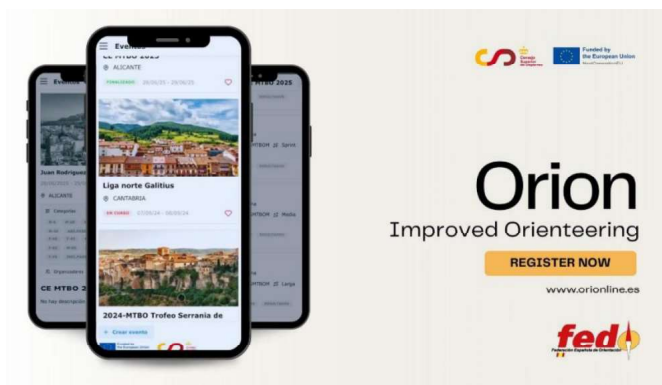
Events
CE MTBO 2025
ALICANTE
FINALIZADO 26/05/25 - 29/06/25
Liga norte Galitius
CANTABRIA
EN CURSO 17/05/24 - 08/09/24
2024-MTBO Trofeo Serrania de
Crear evento

Events
Juan Rodriguez
ALICANTE
CE MTBO 2
No hay descripción

MTBO 2025
MTBOM Sprint
MTBOM Media
MTBOM Larga

Consejo Superior de Deportes
Funded by the European Union

Orion
Improved Orienteering
REGISTER NOW
www.orionline.es

fedo
Federación Española de Orientación